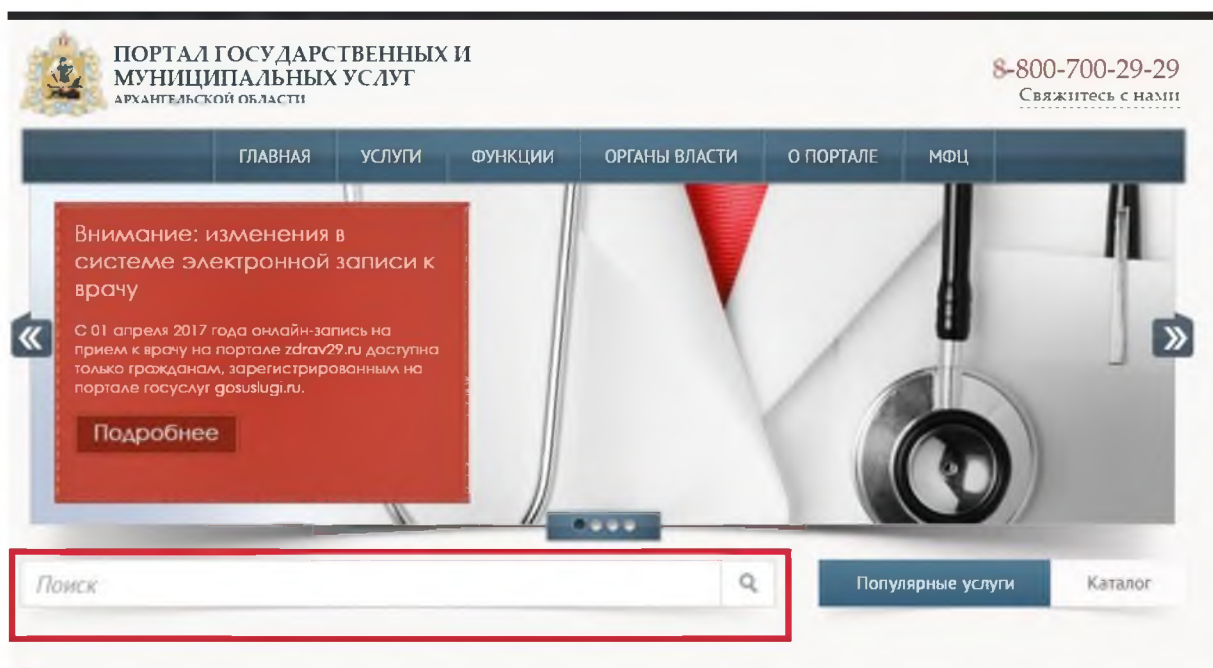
ПОРТАЛ ГОСУДАРСТВЕННЫХ И МУНИЦИПАЛЬНЫХ УСЛУГ
АРХАНГЕЛЬСКОЙ ОБЛАСТИ

8-800-700-29-29
Свяжитесь с нами

ГЛАВНАЯ УСЛУГИ ФУНКЦИИ ОРГАНЫ ВЛАСТИ О ПОРТАЛЕ МФЦ

Внимание: изменения в системе электронной записи к врачу

С 01 апреля 2017 года онлайн-запись на прием к врачу на портале zdrav29.ru доступна только гражданам, зарегистрированным на портале госуслуг gosuslugi.ru.

Подробнее

«

»

Поиск

Популярные услуги

Каталог